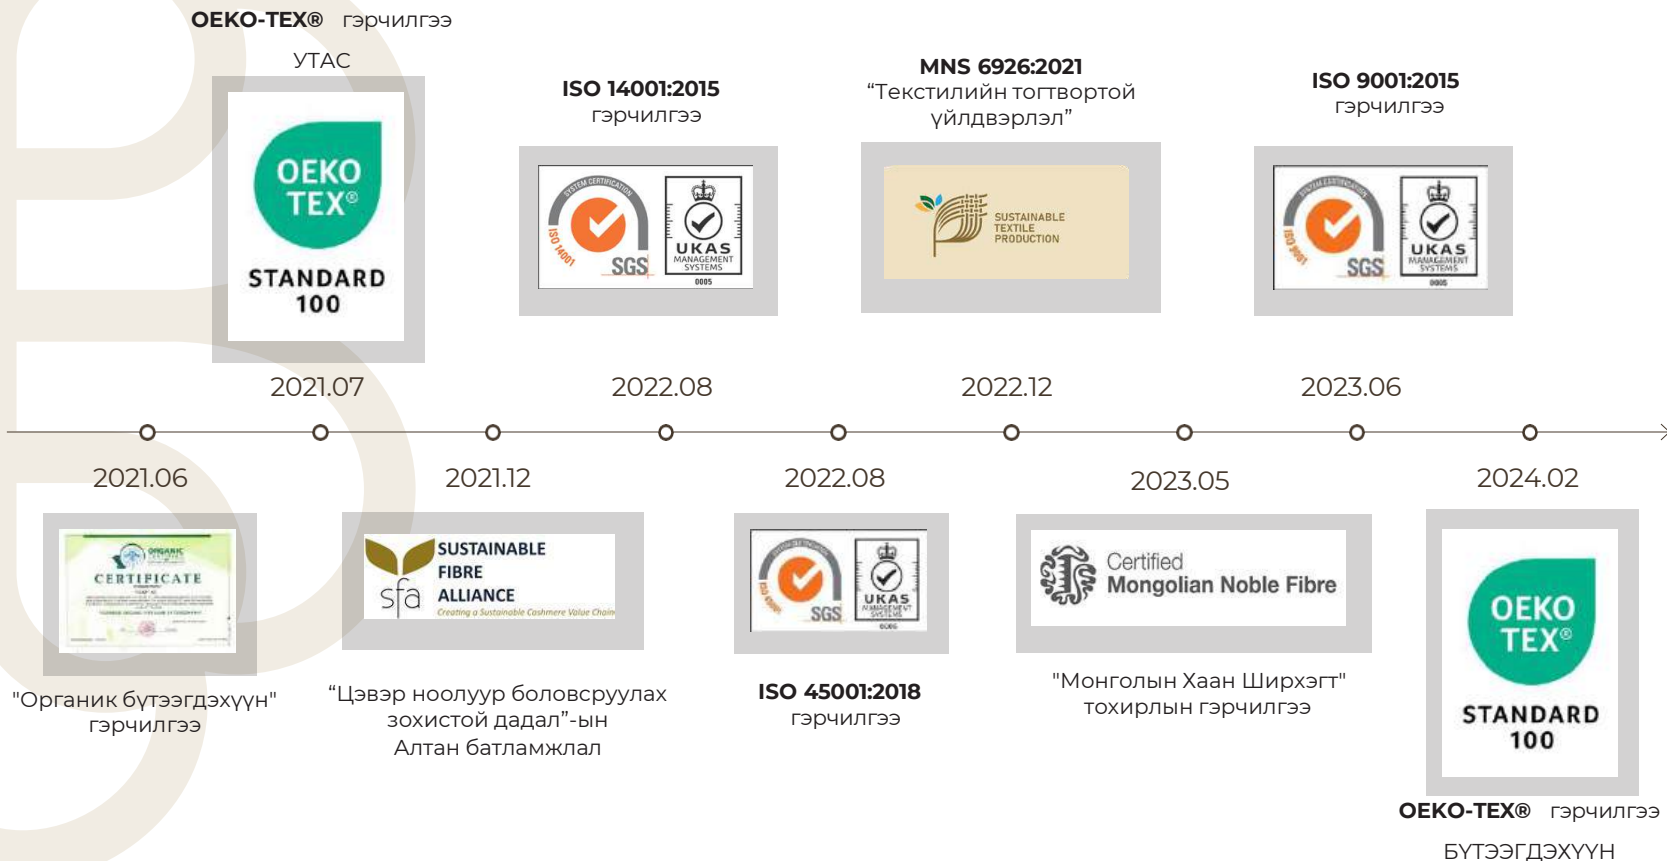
OEKO-TEX® гэрчилгээ
УТАС

OEKO TEX®
STANDARD 100

2021.07

ISO 14001:2015
гэрчилгээ

SYSTEM CERTIFICATION
ISO 14001
SGS
UKAS
MANAGEMENT SYSTEMS
0005

2022.08

MNS 6926:2021
“Текстилийн тогтвортой үйлдвэрлэл”

SUSTAINABLE TEXTILE PRODUCTION

2022.12

ISO 9001:2015
гэрчилгээ

SYSTEM CERTIFICATION
ISO 9001
SGS
UKAS
MANAGEMENT SYSTEMS
0005

2023.06

2021.06

CERTIFICATE

"Органик бүтээгдэхүүн" гэрчилгээ

2021.12

SUSTAINABLE FIBRE ALLIANCE
sfa
Creating a Sustainable Cashmere Value Chain

“Цэвэр ноолуур боловсруулах зохистой дадал”-ын Алтан батламжлал

2022.08

SYSTEM CERTIFICATION
ISO 45001
SGS
UKAS
MANAGEMENT SYSTEMS
0005

ISO 45001:2018
гэрчилгээ

2023.05

Certified
Mongolian Noble Fibre

"Монголын Хаан Ширхэгт" тохирлын гэрчилгээ

2024.02

OEKO TEX®
STANDARD 100

OEKO-TEX® гэрчилгээ
БҮТЭЭГДЭХҮҮН